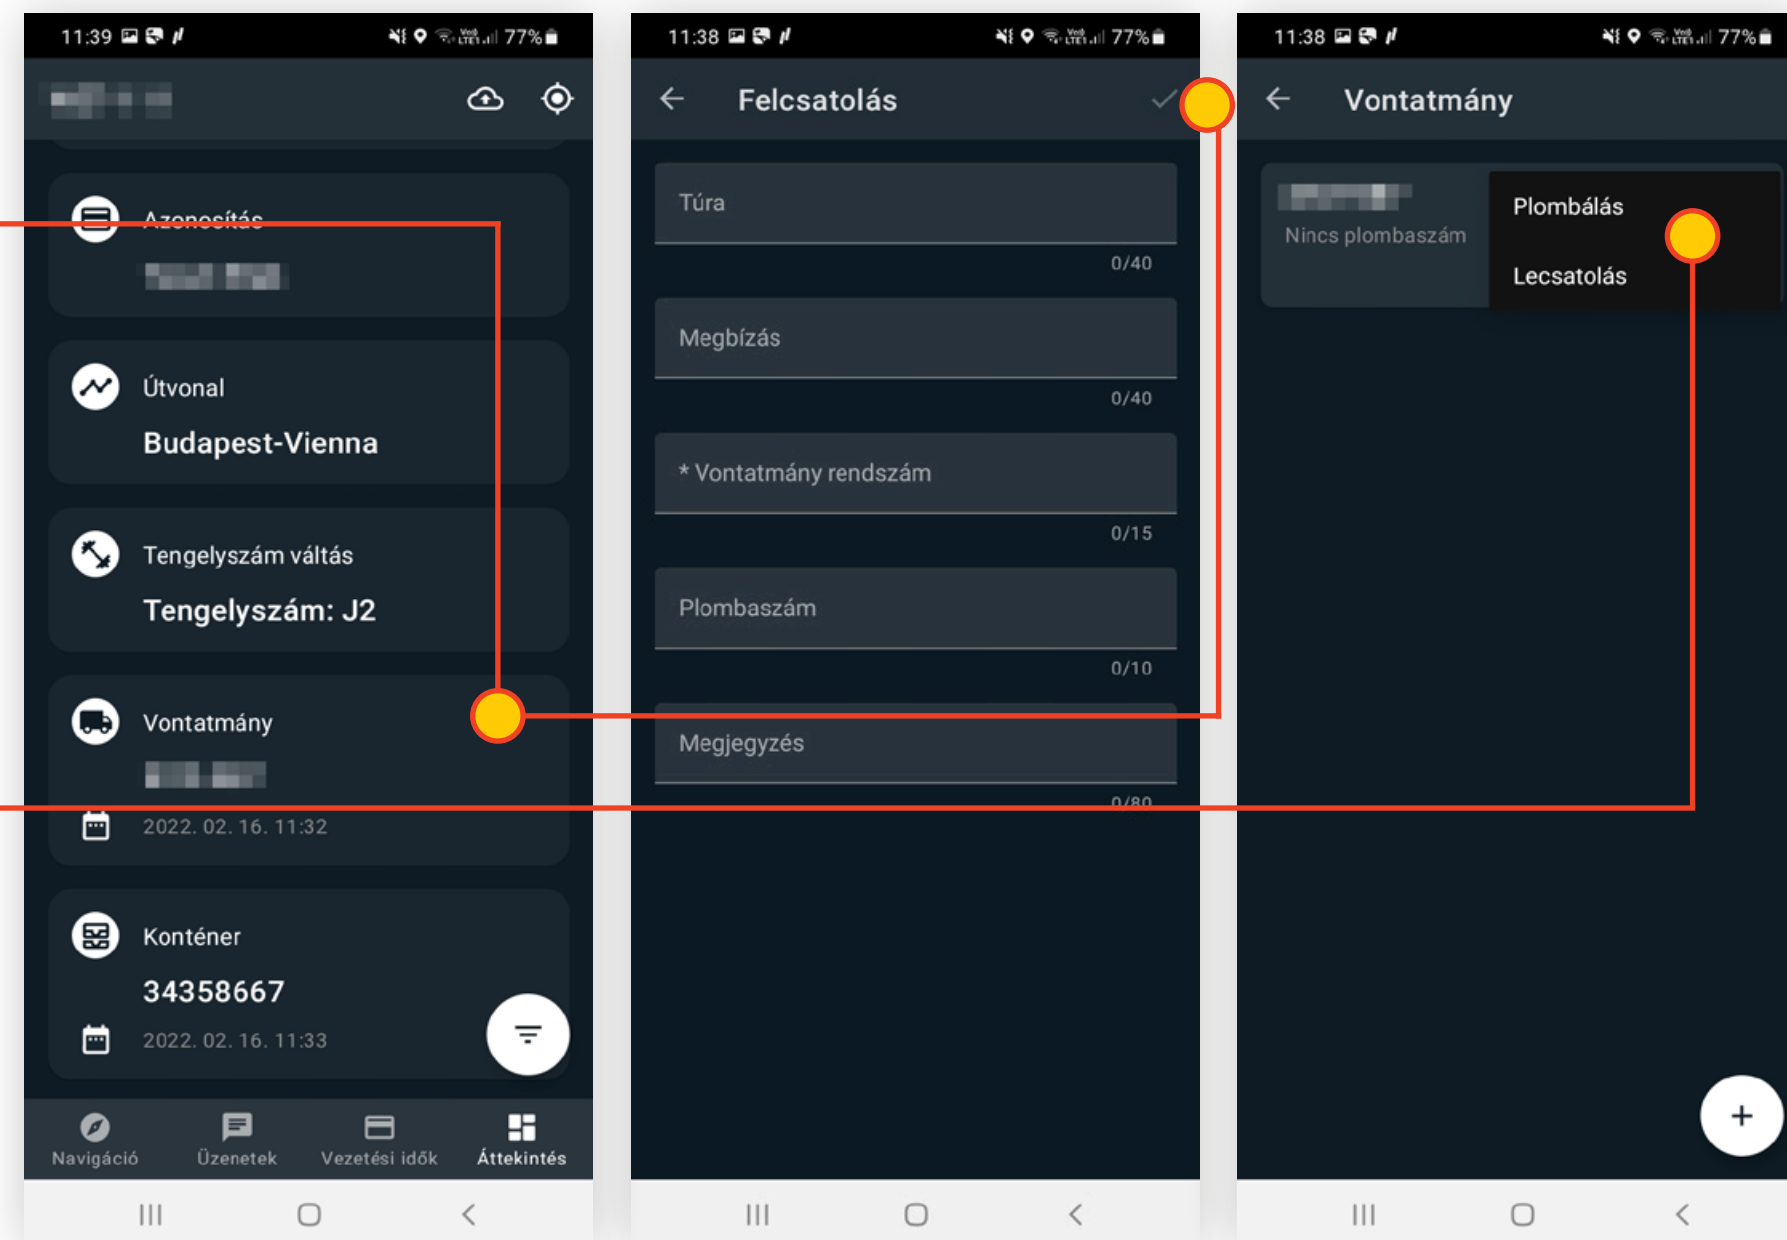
11:39 77%

Azonosítás
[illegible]

Útvonal
Budapest-Vienna

Tengelyszám váltás
Tengelyszám: J2

Vontatmány
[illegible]
2022. 02. 16. 11:32

Konténer
34358667
2022. 02. 16. 11:33

Navigáció
Üzenetek
Vezetési idők
Áttekintés

11:38 77%

Felcsatolás

Túra
0/40

Megbízás
0/40

* Vontatmány rendszám
0/15

Plombaszám
0/10

Megjegyzés
0/80

11:38 77%

Vontatmány

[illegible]
Nincs plombaszám

Plombálás
Lecsatolás

+